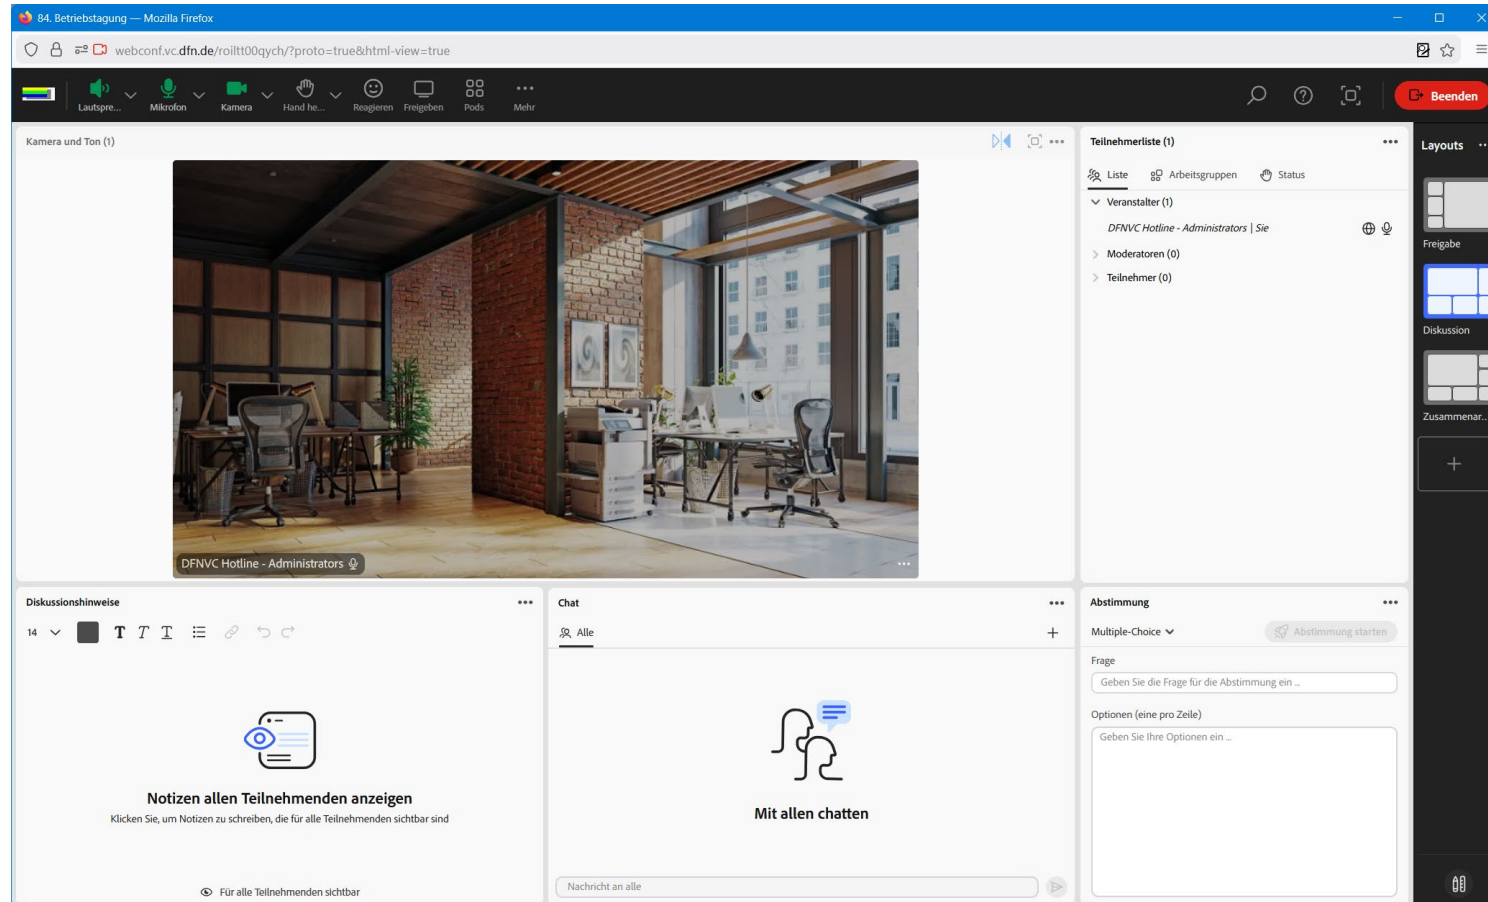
84. Betriebstagung — Mozilla Firefox

webconf.vc.dfn.de/roiltt00qych/?proto=true&html-view=true

Lautspre... Mikrofon Kamera Hand he... Reagieren Freigeben Pods Mehr

Beenden

Kamera und Ton (1)

DFNVC Hotline - Administrators

Teilnehmerliste (1)

Liste Arbeitsgruppen Status

Veranstalter (1)

DFNVC Hotline - Administrators | Sie

Moderatoren (0)

Teilnehmer (0)

Layouts

Freigabe

Diskussion

Zusammenar...

Diskussionshinweise

14

Notizen allen Teilnehmenden anzeigen

Klicken Sie, um Notizen zu schreiben, die für alle Teilnehmenden sichtbar sind

Für alle Teilnehmenden sichtbar

Chat

Alle

Mit allen chatten

Nachricht an alle

Abstimmung

Multiple-Choice

Abstimmung starten

Frage

Geben Sie die Frage für die Abstimmung ein ...

Optionen (eine pro Zeile)

Geben Sie Ihre Optionen ein ...